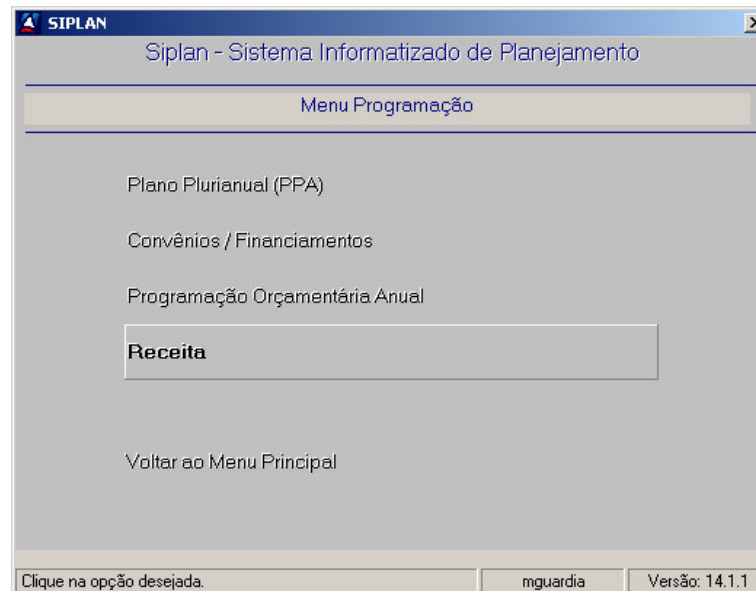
SIPLAN

Siplan - Sistema Informatizado de Planejamento

Menu Programação

Plano Plurianual (PPA)

Convênios / Financiamentos

Programação Orçamentária Anual

Receita

Voltar ao Menu Principal

Clique na opção desejada.

mguardia

Versão: 14.1.1